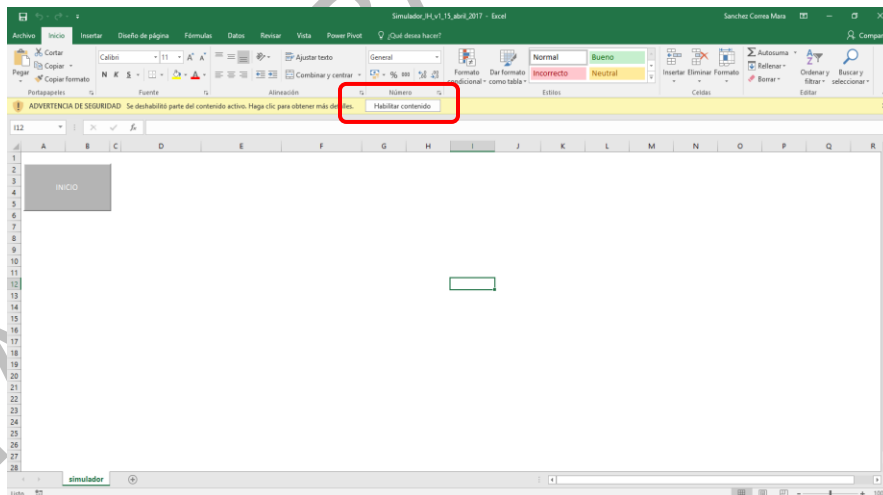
Simulador_IH_v1_15_abril_2017 - Excel
Sanchez Correa Mara

Archivo Inicio Insertar Diseño de página Fórmulas Datos Revisar Vista Power Pivot ¿Qué desea hacer?
Compar

Cortar
Copiar
Pegar
Copiar formato
Portapapeles

Calibri 11 A A
N K S
Fuente

Ajustar texto
Combinar y centrar
Alineación

General
% 000
Número

Formato condicional
Dar formato como tabla
Normal
Bueno
Incorrecto
Neutral
Estilos

Insertar Eliminar Formato
Celdas

Autosuma
Rellenar
Borrar
Ordenar y filtrar
Buscar y seleccionar
Editar

ADVERTENCIA DE SEGURIDAD Se deshabilitó parte del contenido activo. Haga clic para obtener más detalles. Habilitar contenido

I12 fx

A B C D E F G H I J K L M N O P Q R

1
2
3
4
5
6
7
8
9
10
11
12
13
14
15
16
17
18
19
20
21
22
23
24
25
26
27
28

INICIO

simulador

Listo